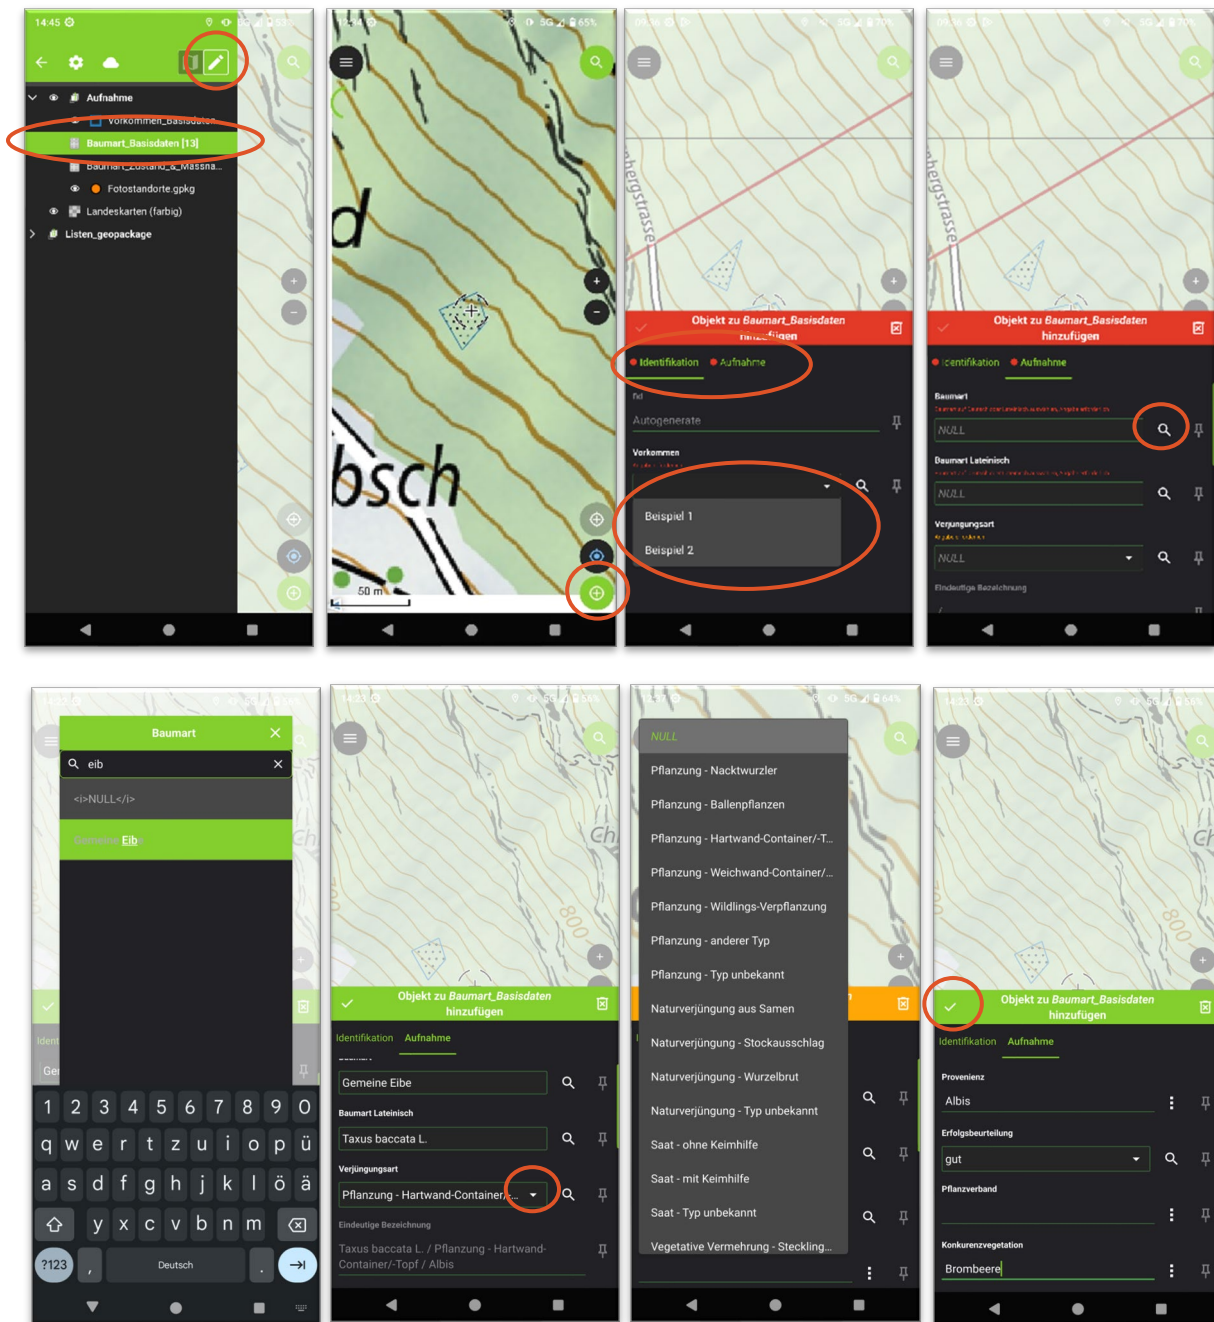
14:45

Aufnahme

Vorkommen_Basisdaten

Baumart_Basisdaten [13]

Baumart_Zustand_&_Massna...

Fotostandorte.gpkg

Landeskarten (farbig)

Listen_geopackage

14:44

d

bsch

50 m

Objekt zu Baumart_Basisdaten hinzufügen

Identifikation

Aufnahme

fid

Autogenerate

Vorkommen

Beispiel 1

Beispiel 2

Objekt zu Baumart_Basisdaten hinzufügen

Identifikation

Aufnahme

Baumart

NULL

Baumart Lateinisch

NULL

Verjungungsart

NULL

Eindeutige Bezeichnung

Baumart

eib

<i>NULL</i>

Gemeine Eibe

1 2 3 4 5 6 7 8 9 0

q w e r t z u i o p ü

a s d f g h j k l ö ä

y x c v b n m

?123

Deutsch

Objekt zu Baumart_Basisdaten hinzufügen

Identifikation

Aufnahme

Gemeine Eibe

Baumart Lateinisch

Taxus baccata L.

Verjüngungsart

Pflanzung - Hartwand-Container/...

Eindeutige Bezeichnung

Taxus baccata L. / Pflanzung - Hartwand-Container/-Topf / Albis

NULL

Pflanzung - Nacktwurzler

Pflanzung - Ballenpflanzen

Pflanzung - Hartwand-Container/-T...

Pflanzung - Weichwand-Container/...

Pflanzung - Wildlings-Verpflanzung

Pflanzung - anderer Typ

Pflanzung - Typ unbekannt

Naturverjüngung aus Samen

Naturverjüngung - Stockausschlag

Naturverjüngung - Wurzelbrut

Naturverjüngung - Typ unbekannt

Saat - ohne Keimhilfe

Saat - mit Keimhilfe

Saat - Typ unbekannt

Vegetative Vermehrung - Steckling...

Objekt zu Baumart_Basisdaten hinzufügen

Identifikation

Aufnahme

Provenienz

Albis

Erfolgsbeurteilung

gut

Pflanzverband

Konkurrenzvegetation

Brombeere